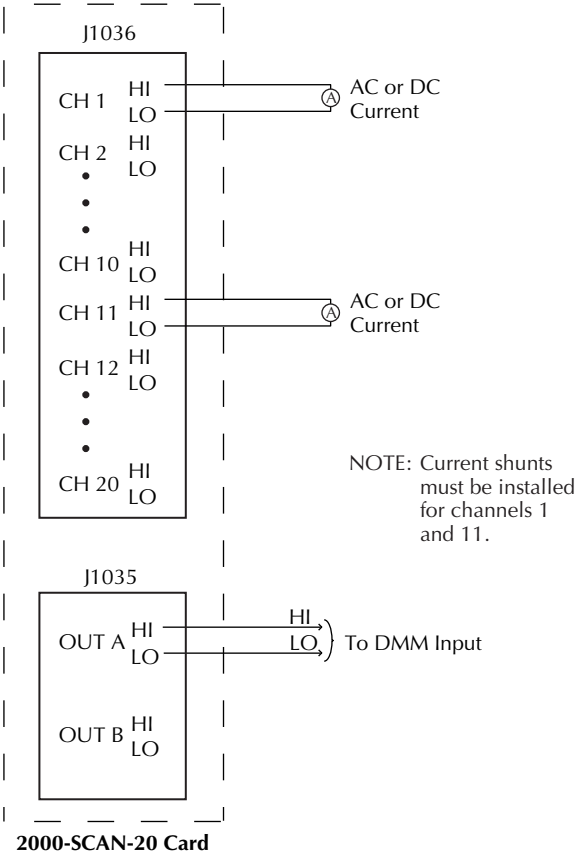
J1036

CH 1 HI LO

A AC or DC Current

CH 2 HI LO

•
•
•

CH 10 HI LO

CH 11 HI LO

A AC or DC Current

CH 12 HI LO

•
•
•

CH 20 HI LO

NOTE: Current shunts must be installed for channels 1 and 11.

J1035

OUT A HI LO

HI LO To DMM Input

OUT B HI LO

2000-SCAN-20 Card